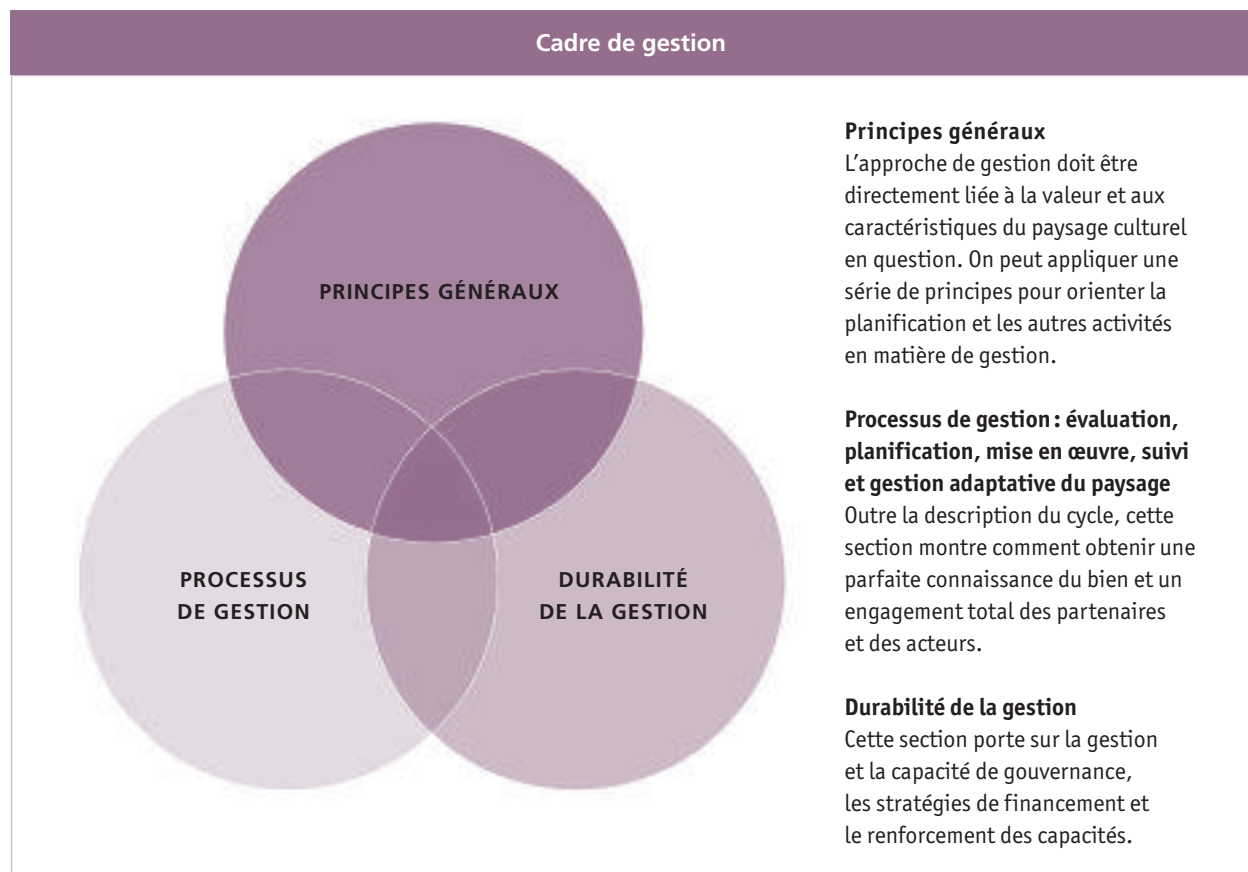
Cadre de gestion

PRINCIPES GÉNÉRAUX

PROCESSUS DE GESTION

DURABILITÉ DE LA GESTION

Principes généraux
L'approche de gestion doit être directement liée à la valeur et aux caractéristiques du paysage culturel en question. On peut appliquer une série de principes pour orienter la planification et les autres activités en matière de gestion.

Processus de gestion : évaluation, planification, mise en œuvre, suivi et gestion adaptative du paysage
Outre la description du cycle, cette section montre comment obtenir une parfaite connaissance du bien et un engagement total des partenaires et des acteurs.

Durabilité de la gestion
Cette section porte sur la gestion et la capacité de gouvernance, les stratégies de financement et le renforcement des capacités.